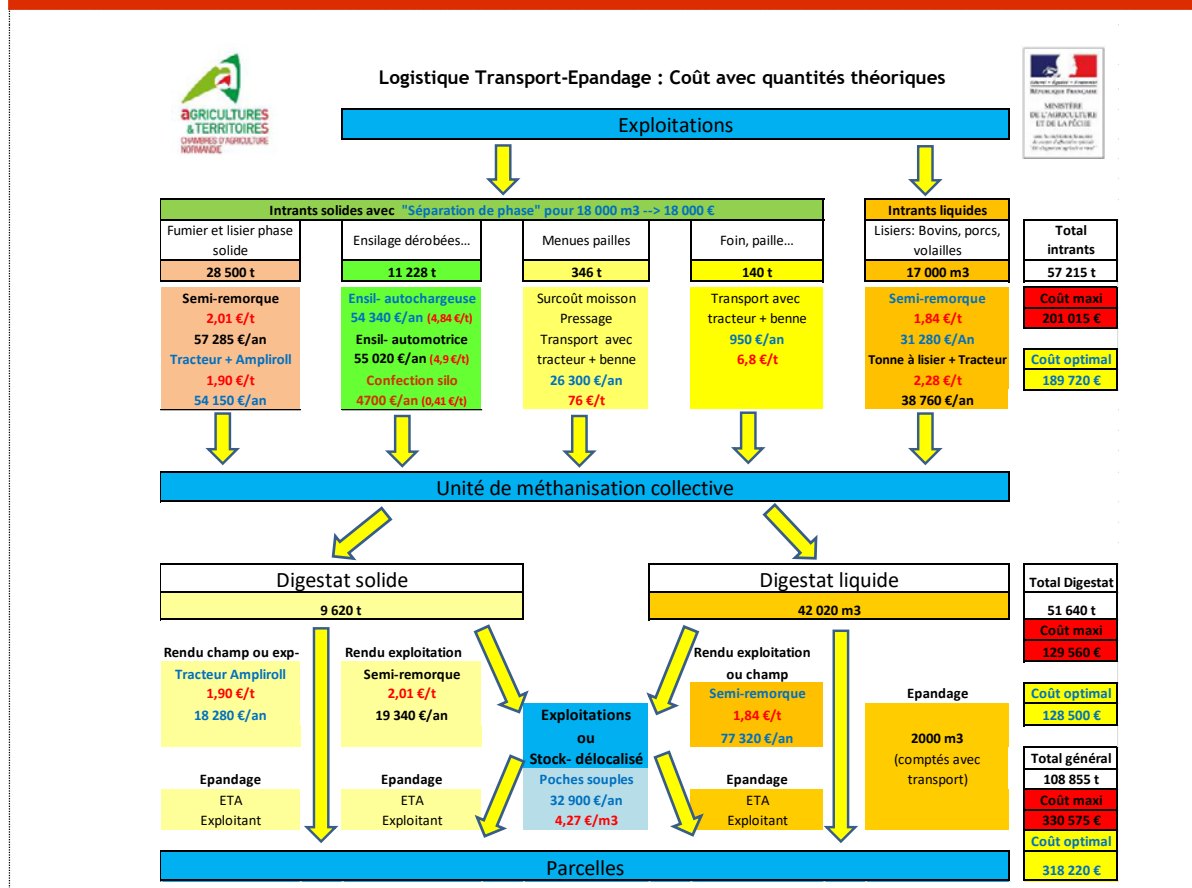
AGRICULTURES & TERRITOIRES
CHAMBRES D'AGRICULTURE NORMANDIE

Logistique Transport-Epandage : Coût avec quantités théoriques

RÉPUBLIQUE FRANÇAISE
MINISTÈRE DE L'AGRICULTURE ET DE LA PÊCHE

Exploitations

Intrants solides avec "Séparation de phase" pour 18 000 m3 --> 18 000 €

Fumier et lisier phase solide
28 500 t
Semi-remorque
2,01 €/t
57 285 €/an
Tracteur + Ampliroll
1,90 €/t
54 150 €/an

Ensilage dérobées…
11 228 t
Ensil- autochargeuse
54 340 €/an (4,84 €/t)
Ensil- automotrice
55 020 €/an (4,9 €/t)
Confection silo
4700 €/an (0,41 €/t)

Menues pailles
346 t
Surcoût moisson
Pressage
Transport avec tracteur + benne
26 300 €/an
76 €/t

Foin, paille…
140 t
Transport avec tracteur + benne
950 €/an
6,8 €/t

Intrants liquides
Lisiers: Bovins, porcs, volailles
17 000 m3
Semi-remorque
1,84 €/t
31 280 €/an
Tonne à lisier + Tracteur
2,28 €/t
38 760 €/an

Total intrants
57 215 t
Coût maxi
201 015 €
Coût optimal
189 720 €

Unité de méthanisation collective

Digestat solide
9 620 t

Digestat liquide
42 020 m3

Total Digestat
51 640 t
Coût maxi
129 560 €
Coût optimal
128 500 €

Rendu champ ou exp-
Tracteur Ampliroll
1,90 €/t
18 280 €/an

Rendu exploitation
Semi-remorque
2,01 €/t
19 340 €/an

Exploitations ou Stock- délocalisé
Poches souples
32 900 €/an
4,27 €/m3

Rendu exploitation ou champ
Semi-remorque
1,84 €/t
77 320 €/an

Epandage
2000 m3
(comptés avec transport)

Total général
108 855 t
Coût maxi
330 575 €
Coût optimal
318 220 €

Epandage
ETA
Exploitant

Epandage
ETA
Exploitant

Epandage
ETA
Exploitant

Parcelles